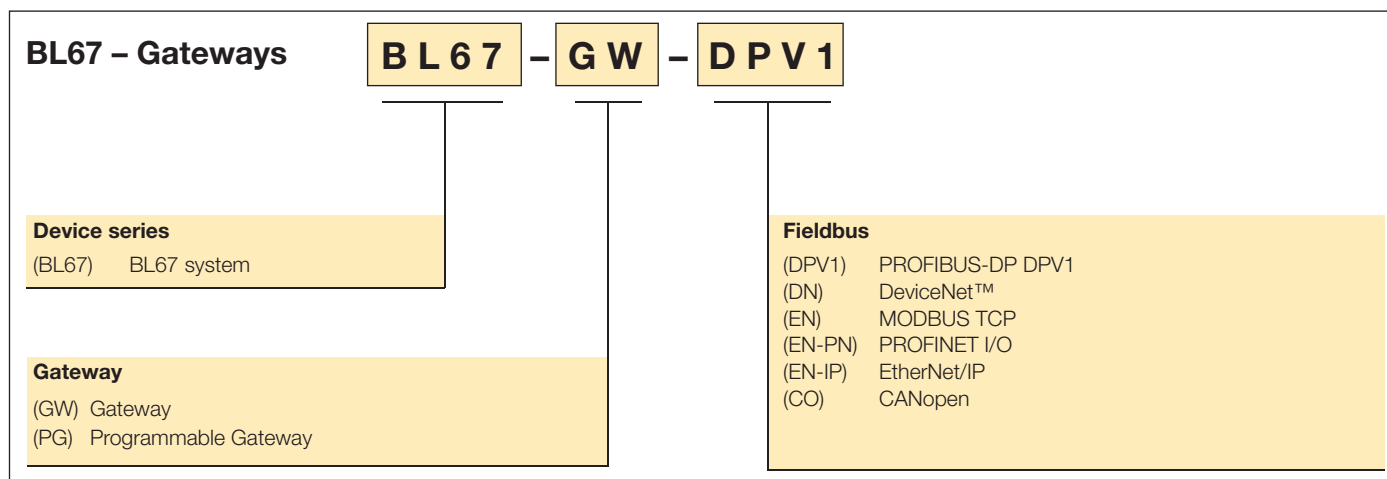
BL67 – Gateways

BL67 – GW – DPV1

Device series
(BL67) BL67 system

Gateway
(GW) Gateway
(PG) Programmable Gateway

Fieldbus
(DPV1) PROFIBUS-DP DPV1
(DN) DeviceNet™
(EN) MODBUS TCP
(EN-PN) PROFINET I/O
(EN-IP) EtherNet/IP
(CO) CANopen